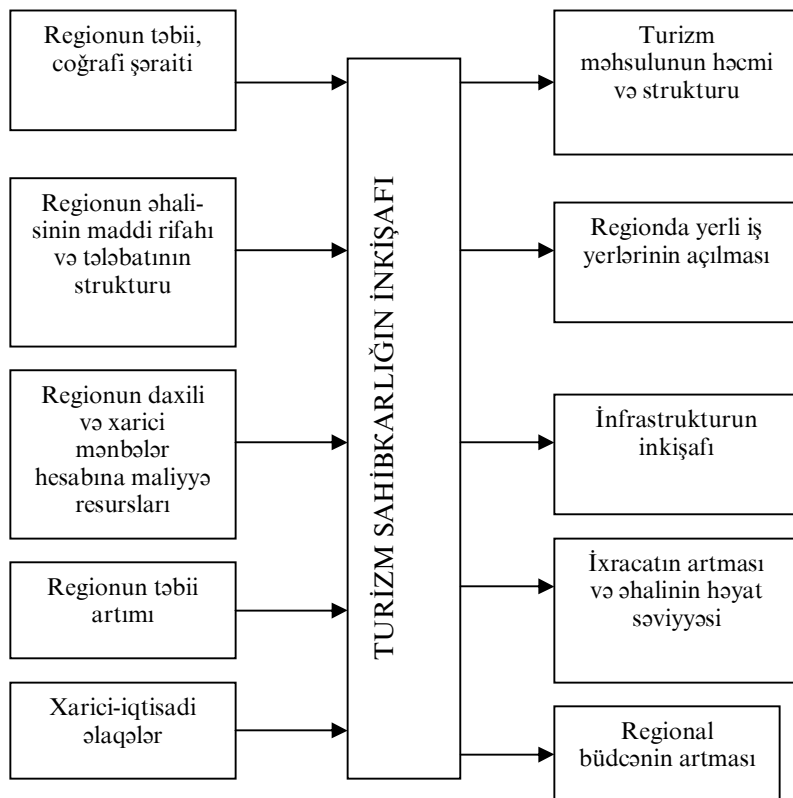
Regionun təbii, coğrafi şəraiti

Regionun əhalisinin maddi rifahı və tələbatının strukturu

Regionun daxili və xarici mənbələr hesabına maliyyə resursları

Regionun təbii artımı

Xarici-iqtisadi əlaqələr

TURİZM SAHİBKARLIĞIN İNKİŞAFI

Turizm məhsulunun həcmi və strukturu

Regionda yerli iş yerlərinin açılması

İnfrastrukturun inkişafı

İxracatın artması və əhalinin həyat səviyyəsi

Regional büdcənin artması